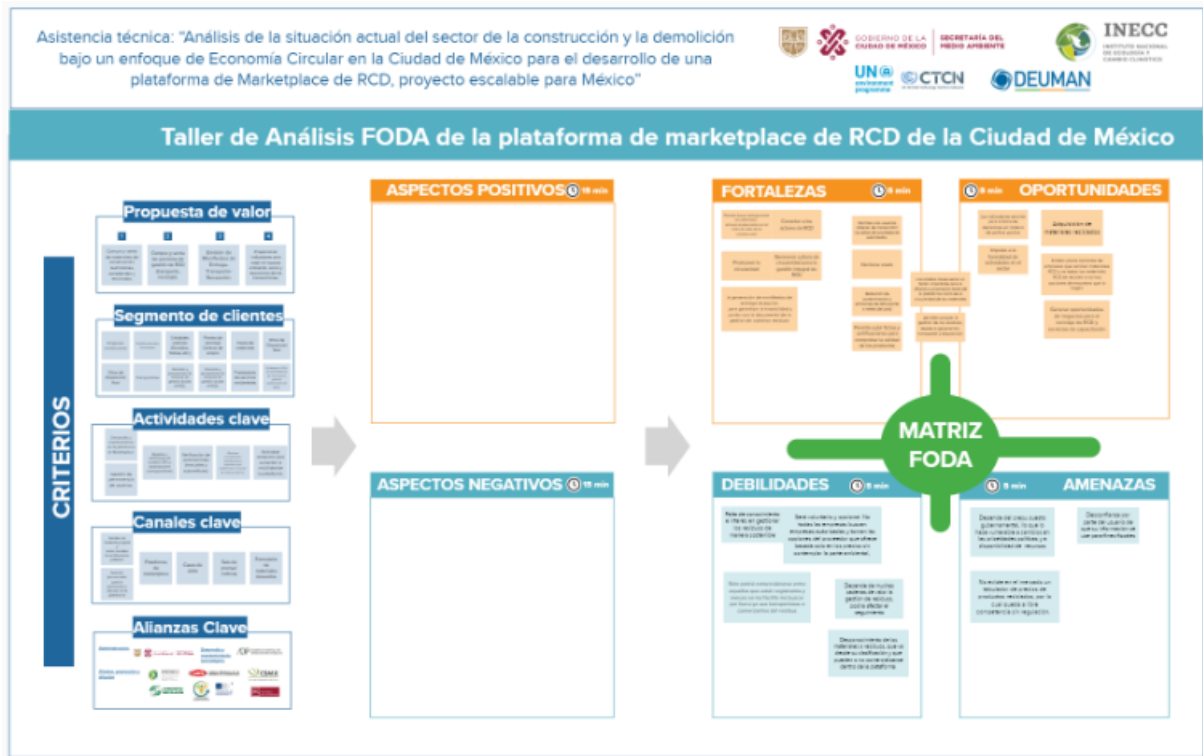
Asistencia técnica: "Análisis de la situación actual del sector de la construcción y la demolición bajo un enfoque de Economía Circular en la Ciudad de México para el desarrollo de una plataforma de Marketplace de RCD, proyecto escalable para México"

GOBIERNO DE LA CIUDAD DE MÉXICO | SECRETARÍA DEL MEDIO AMBIENTE

INECC
INSTITUTO NACIONAL DE ECOLOGÍA Y CAMBIO CLIMÁTICO

UN environment programme

CTCN

DEUMAN

Taller de Análisis FODA de la plataforma de marketplace de RCD de la Ciudad de México

CRITERIOS

Propuesta de valor

Segmento de clientes

Actividades clave

Canales clave

Alianzas Clave

ASPECTOS POSITIVOS 15 min

ASPECTOS NEGATIVOS 15 min

FORTALEZAS 5 min

5 min OPORTUNIDADES

MATRIZ FODA

DEBILIDADES 5 min

5 min AMENAZAS

Evaluación de materiales reciclados